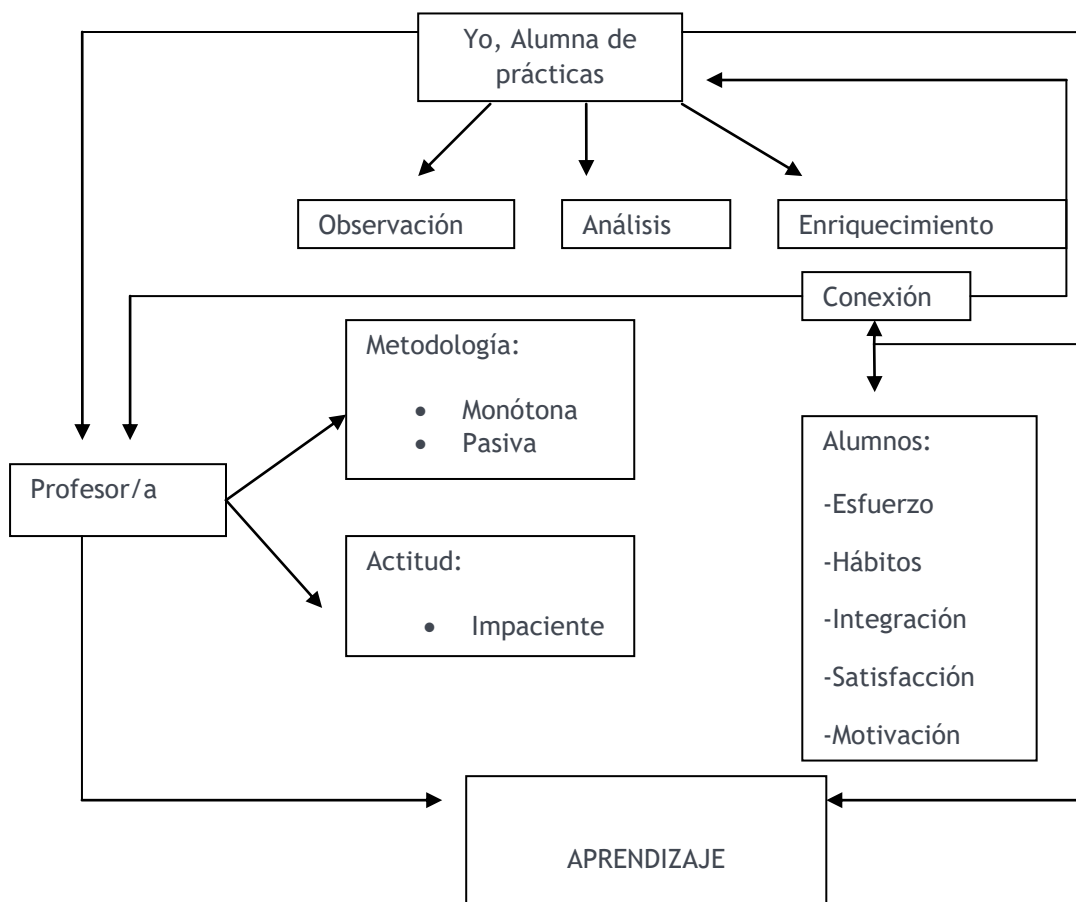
Yo, Alumna de prácticas

Observación

Análisis

Enriquecimiento

Conexión

Metodología:

- Monótona
- Pasiva

Profesor/a

Actitud:

- Impaciente

Alumnos:

-Esfuerzo

-Hábitos

-Integración

-Satisfacción

-Motivación

APRENDIZAJE